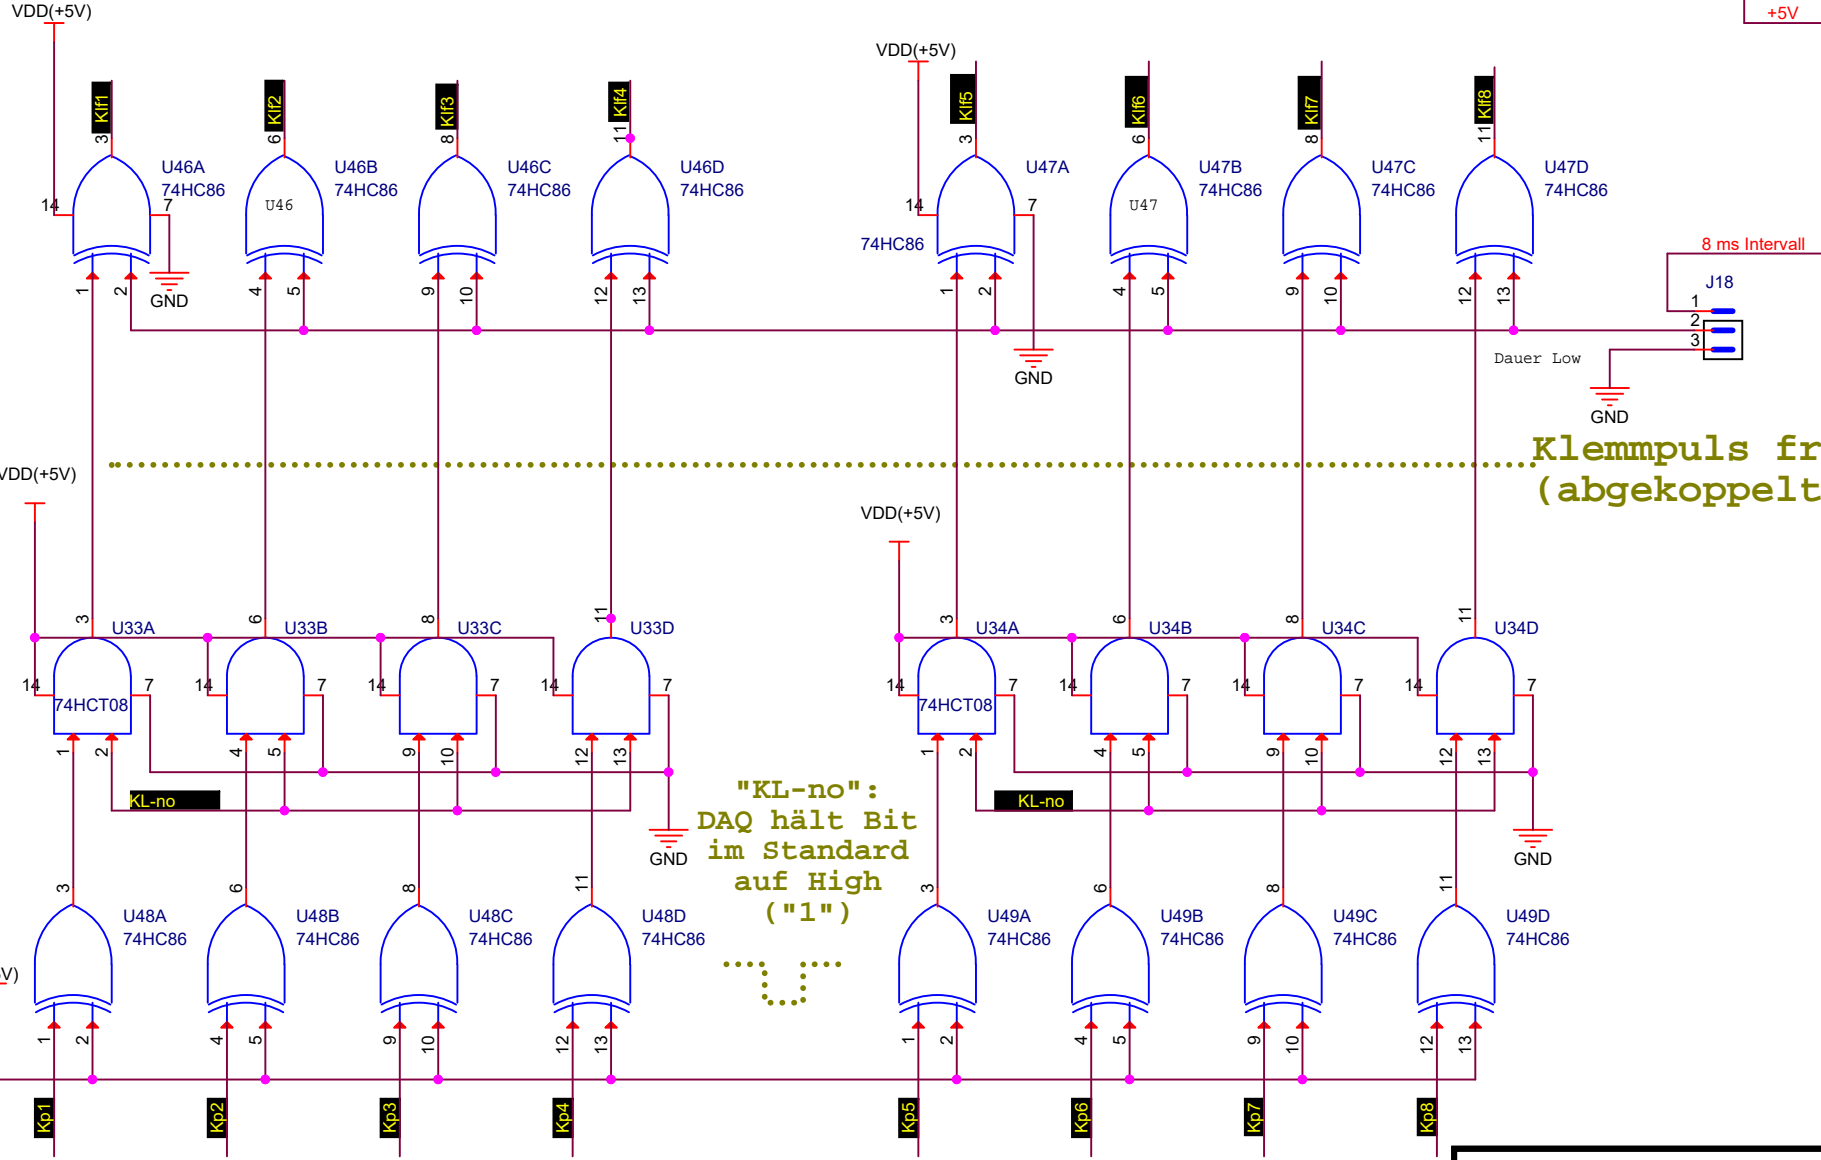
VDD(+5V)

+5V

VDD(+5V)

Klf1
3
U46A
74HC86
14
7
1
2
GND

Klf2
6
U46
U46B
74HC86
4
5

Klf3
8
U46C
74HC86
9
10

Klf4
11
U46D
74HC86
12
13

Klf5
3
U47A
14
7
74HC86
1
2
GND

Klf6
6
U47
U47B
74HC86
4
5

Klf7
8
U47C
74HC86
9
10

Klf8
11
U47D
74HC86
12
13

8 ms Intervall
J18
1
2
3
Dauer Low
GND

Klemmpuls fr
(abgekoppelt

VDD(+5V)

VDD(+5V)

3
U33A
14
74HCT08
7
1
2
KL-no

6
U33B
14
7
4
5

8
U33C
14
7
9
10

11
U33D
14
7
12
13
GND

"KL-no":
DAQ hält Bit
im Standard
auf High
("1")

3
U34A
14
74HCT08
7
1
2
KL-no

6
U34B
14
7
4
5

8
U34C
14
7
9
10

11
U34D
14
7
12
13
GND

3
U48A
74HC86
1
2
Kp1

6
U48B
74HC86
4
5
Kp2

8
U48C
74HC86
9
10
Kp3

11
U48D
74HC86
12
13
Kp4

V)

3
U49A
74HC86
1
2
Kp5

6
U49B
74HC86
4
5
Kp6

8
U49C
74HC86
9
10
Kp7

11
U49D
74HC86
12
13
Kp8